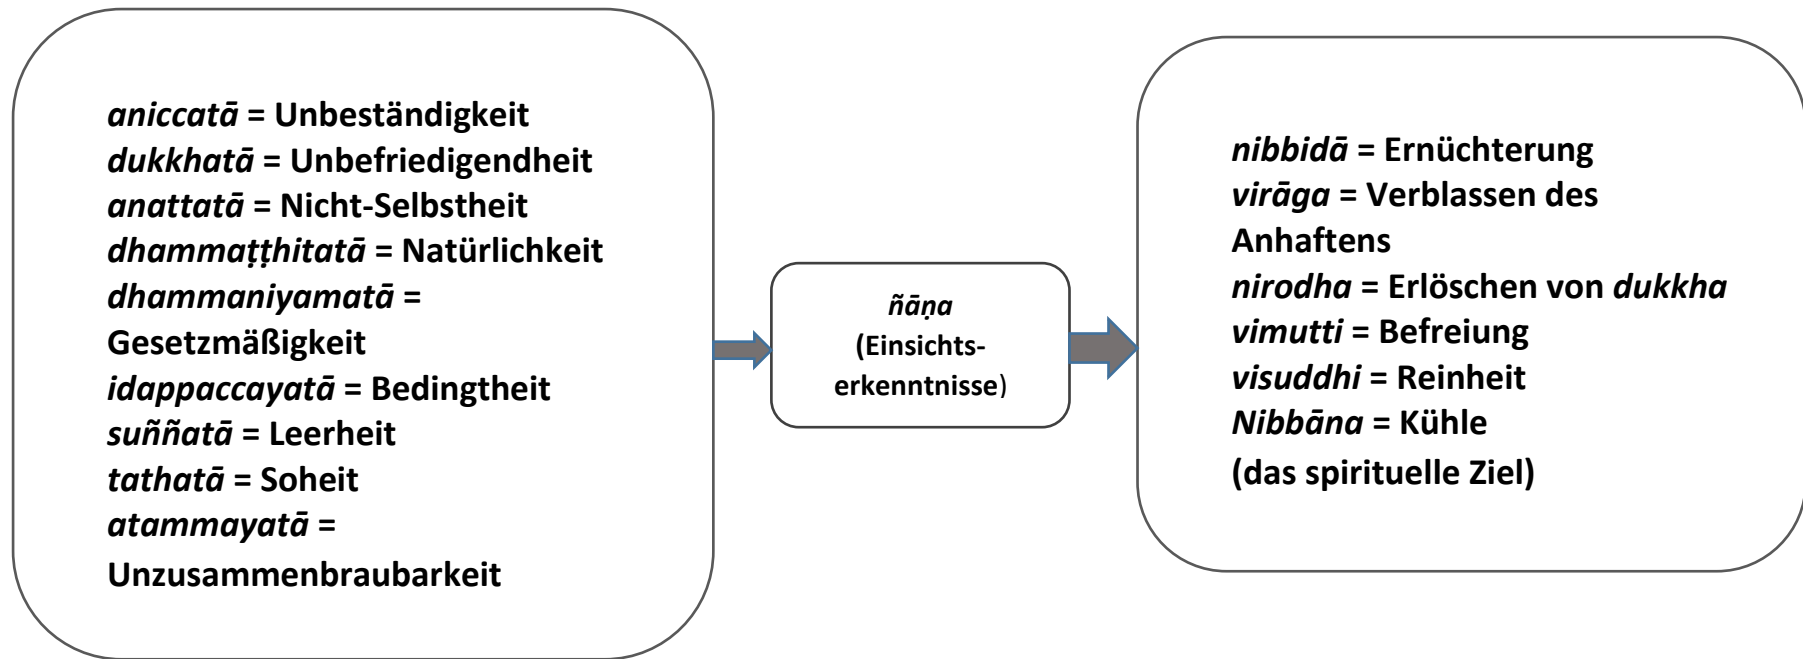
aniccatā = Unbeständigkeit
dukkhatā = Unbefriedigendheit
anattatā = Nicht-Selbstheit
dhammaṭṭhitatā = Natürlichkeit
dhammaniyamatā = Gesetzmäßigkeit
idappaccayatā = Bedingtheit
suññatā = Leerheit
tathatā = Soheit
atammayatā = Unzusammenbraubarkeit

ñāṇa
(Einsichtserkenntnisse)

nibbidā = Ernüchterung
virāga = Verblassen des Anhaftens
nirodha = Erlöschen von dukkha
vimutti = Befreiung
visuddhi = Reinheit
Nibbāna = Kühle
(das spirituelle Ziel)